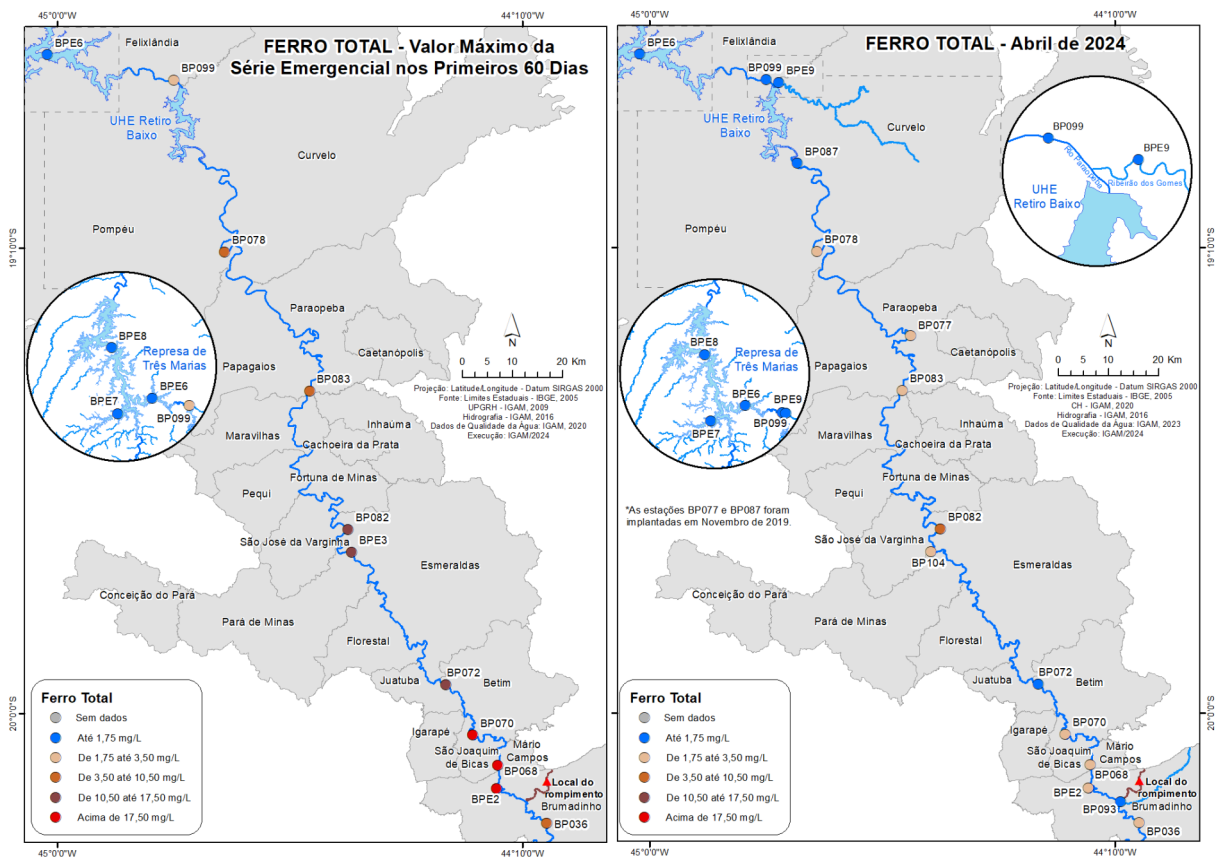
45°0'0"W
44°10'0"W

FERRO TOTAL - Valor Máximo da Série Emergencial nos Primeiros 60 Dias

BPE6
Felixlândia
BP099
UHE Retiro Baixo
Curvelo
Pompéu
BP078
19°10'0"S
Paraopeba
Caetanópolis
BPE8
Represa de Três Marias
BPE7
BPE6
BP099
Papagaios
BP083
N
0 5 10 20 Km
Projeção: Latitude/Longitude - Datum SIRGAS 2000
Fonte: Limites Estaduais - IBGE, 2005
UPGRH - IGAM, 2009
Hidrografia - IGAM, 2016
Dados de Qualidade da Água: IGAM, 2020
Execução: IGAM/2024
Inhaúma
Maravilhas
Cachoeira da Prata
Pequi
Fortuna de Minas
BP082
São José da Varginha
BPE3
Esmeraldas
Conceição do Pará
Pará de Minas
Florestal
BP072
Juatuba
Betim
Igarapé
BP070
São Joaquim de Bicas
Mário Campos
BP068
Local do rompimento
BPE2
Brumadinho
BP036
20°0'0"S

Ferro Total
Sem dados
Até 1,75 mg/L
De 1,75 até 3,50 mg/L
De 3,50 até 10,50 mg/L
De 10,50 até 17,50 mg/L
Acima de 17,50 mg/L

45°0'0"W
44°10'0"W

FERRO TOTAL - Abril de 2024

BPE6
Felixlândia
BP099
BPE9
Curvelo
UHE Retiro Baixo
BP087
BP099
BPE9
Rio Paraopeba
Ribeirão dos Gomes
UHE Retiro Baixo
Pompéu
BP078
19°10'0"S
Paraopeba
BP077
Caetanópolis
BPE8
Represa de Três Marias
BPE6
BPE9
BP099
BPE7
Papagaios
BP083
N
0 5 10 20 Km
Projeção: Latitude/Longitude - Datum SIRGAS 2000
Fonte: Limites Estaduais - IBGE, 2005
CH - IGAM, 2020
Hidrografia - IGAM, 2016
Dados de Qualidade da Água: IGAM, 2023
Execução: IGAM/2024
Inhaúma
Maravilhas
Cachoeira da Prata
Pequi
Fortuna de Minas
*As estações BP077 e BP087 foram implantadas em Novembro de 2019.
BP082
São José da Varginha
BP104
Esmeraldas
Conceição do Pará
Pará de Minas
Florestal
BP072
Juatuba
Betim
Igarapé
BP070
São Joaquim de Bicas
Mário Campos
BP068
Local do rompimento
BPE2
BP093
Brumadinho
BP036
20°0'0"S

Ferro Total
Sem dados
Até 1,75 mg/L
De 1,75 até 3,50 mg/L
De 3,50 até 10,50 mg/L
De 10,50 até 17,50 mg/L
Acima de 17,50 mg/L